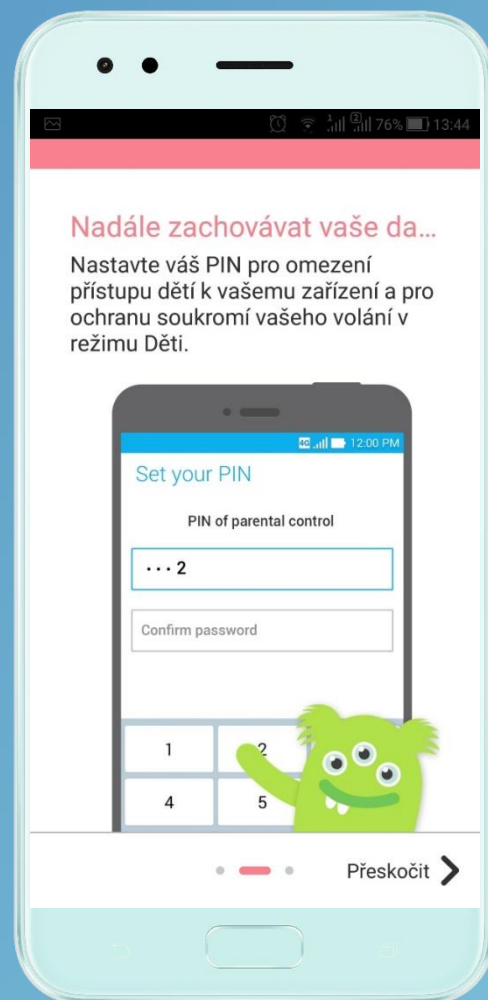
76% 13:44

Nadále zachovávat vaše da...

Nastavte váš PIN pro omezení přístupu dětí k vašemu zařízení a pro ochranu soukromí vašeho volání v režimu Děti.

4G 12:00 PM

Set your PIN

PIN of parental control

···2

Confirm password

1
2
4
5

Přeskočit